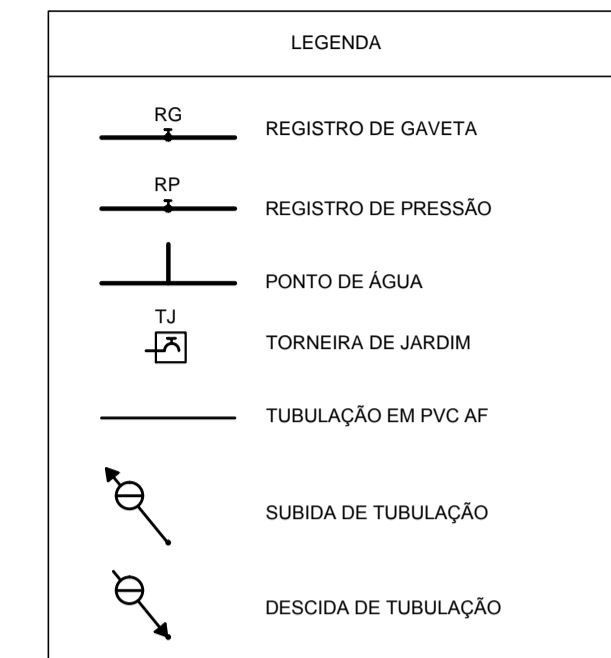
| LEGENDA | |
|---|---|
| RG | REGISTRO DE GAVETA |
| RP | REGISTRO DE PRESSÃO |
| | PONTO DE ÁGUA |
| TJ | TORNEIRA DE JARDIM |
| | TUBULAÇÃO EM PVC AF |
| | SUBIDA DE TUBULAÇÃO |
| | DESCIDA DE TUBULAÇÃO |